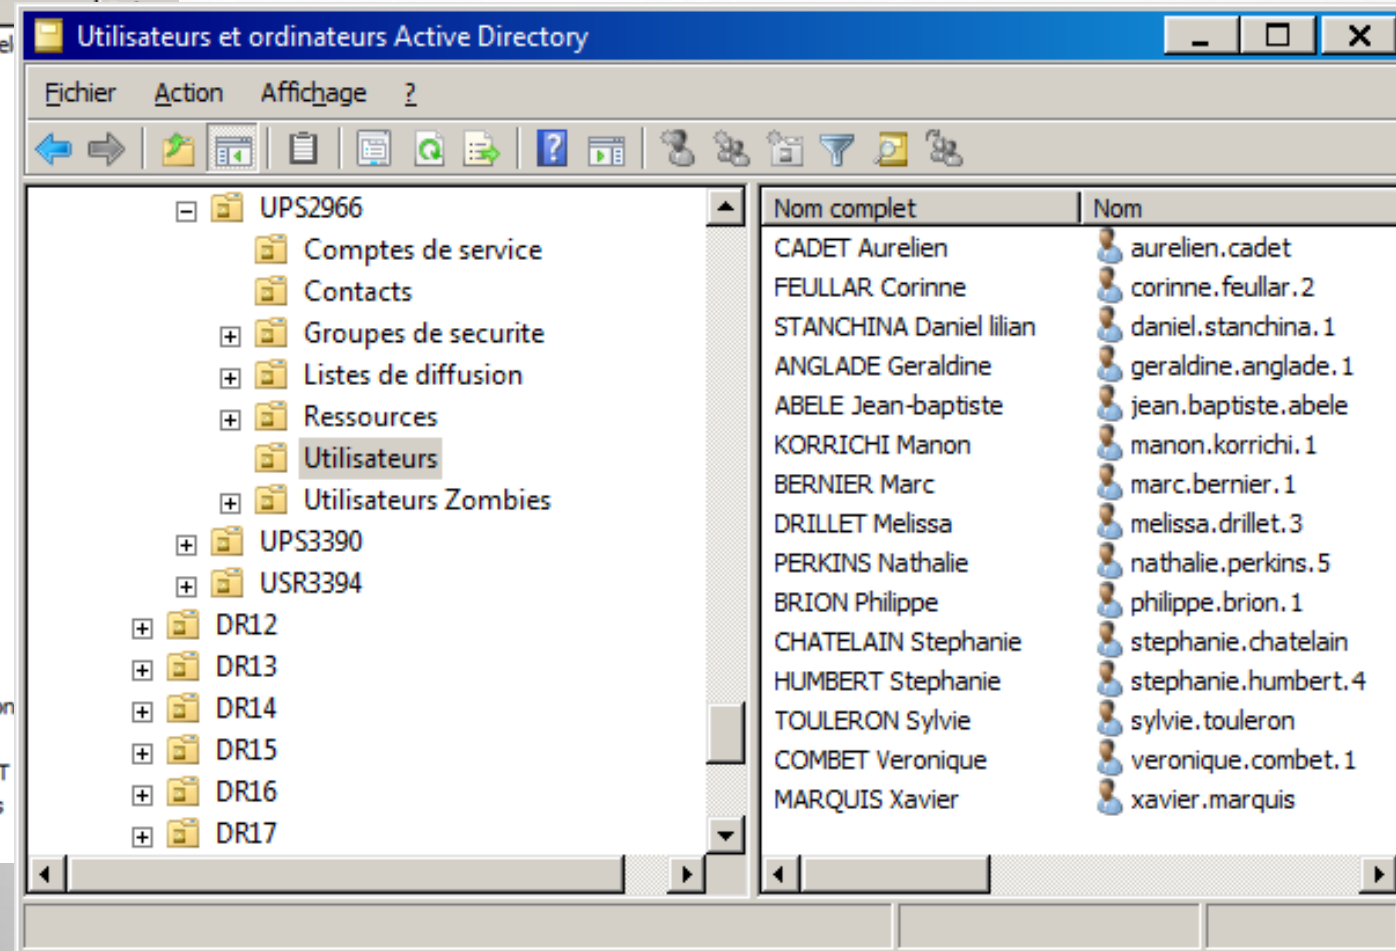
Utilisateurs et ordinateurs Active Directory

Fichier Action Affichage ?

UPS2966
Comptes de service
Contacts
Groupes de securite
Listes de diffusion
Ressources
Utilisateurs
Utilisateurs Zombies
UPS3390
USR3394
DR12
DR13
DR14
DR15
DR16
DR17

| Nom complet | Nom |
|---|---|
| CADET Aurelien | aurelien.cadet |
| FEULLAR Corinne | corinne.feullar.2 |
| STANCHINA Daniel lilian | daniel.stanchina.1 |
| ANGLADE Geraldine | geraldine.anglade.1 |
| ABELE Jean-baptiste | jean.baptiste.abele |
| KORRICHI Manon | manon.korrichi.1 |
| BERNIER Marc | marc.bernier.1 |
| DRILLET Melissa | melissa.drillet.3 |
| PERKINS Nathalie | nathalie.perkins.5 |
| BRION Philippe | philippe.brion.1 |
| CHATELAIN Stephanie | stephanie.chatelain |
| HUMBERT Stephanie | stephanie.humbert.4 |
| TOULERON Sylvie | sylvie.touleron |
| COMBET Veronique | veronique.combet.1 |
| MARQUIS Xavier | xavier.marquis |